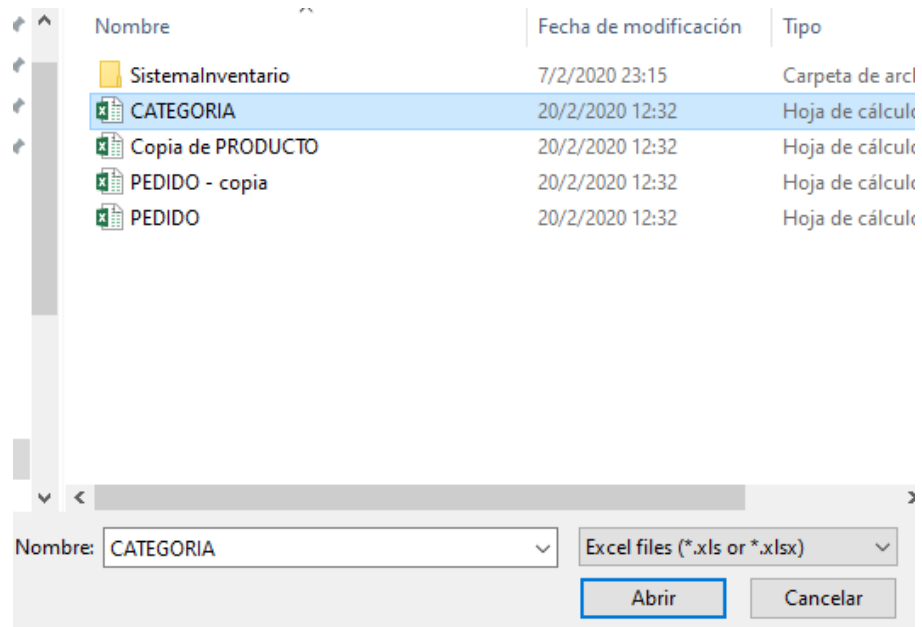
| Nombre | Fecha de modificación | Tipo |
|---|---|---|
| SistemaInventario | 7/2/2020 23:15 | Carpeta de arch |
| CATEGORIA | 20/2/2020 12:32 | Hoja de cálculo |
| Copia de PRODUCTO | 20/2/2020 12:32 | Hoja de cálculo |
| PEDIDO - copia | 20/2/2020 12:32 | Hoja de cálculo |
| PEDIDO | 20/2/2020 12:32 | Hoja de cálculo |

Nombre: CATEGORIA

Excel files (*.xls or *.xlsx)

Abrir

Cancelar